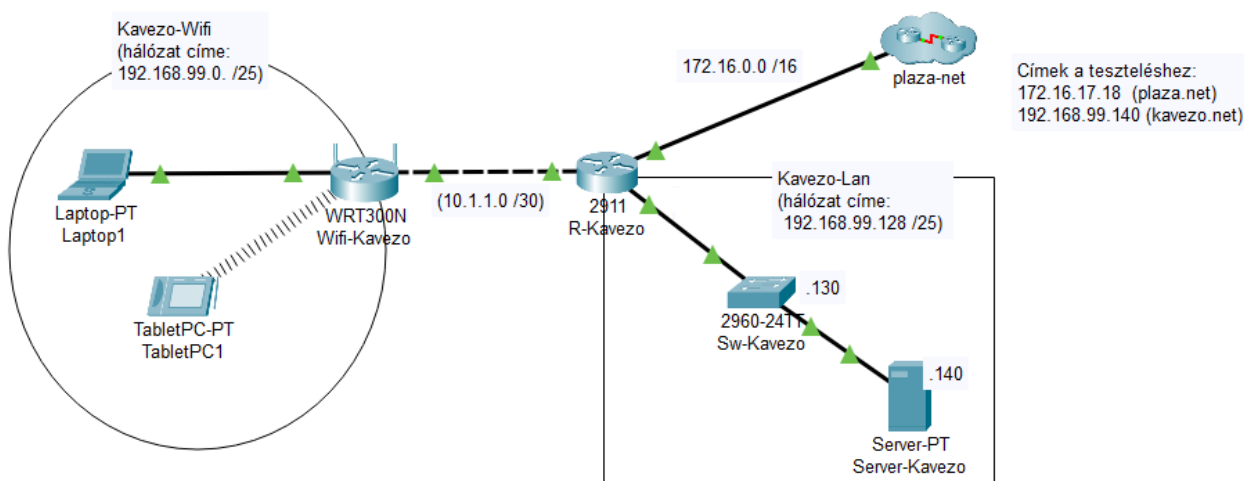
Kavezo-Wifi
(hálózat címe:
192.168.99.0. /25)

172.16.0.0 /16

plaza-net

Címek a teszteléshez:
172.16.17.18 (plaza.net)
192.168.99.140 (kavezo.net)

Laptop-PT
Laptop1

WRT300N
Wifi-Kavezo

(10.1.1.0 /30)

2911
R-Kavezo

Kavezo-Lan
(hálózat címe:
192.168.99.128 /25)

.130

2960-24TT
Sw-Kavezo

TabletPC-PT
TabletPC1

.140

Server-PT
Server-Kavezo